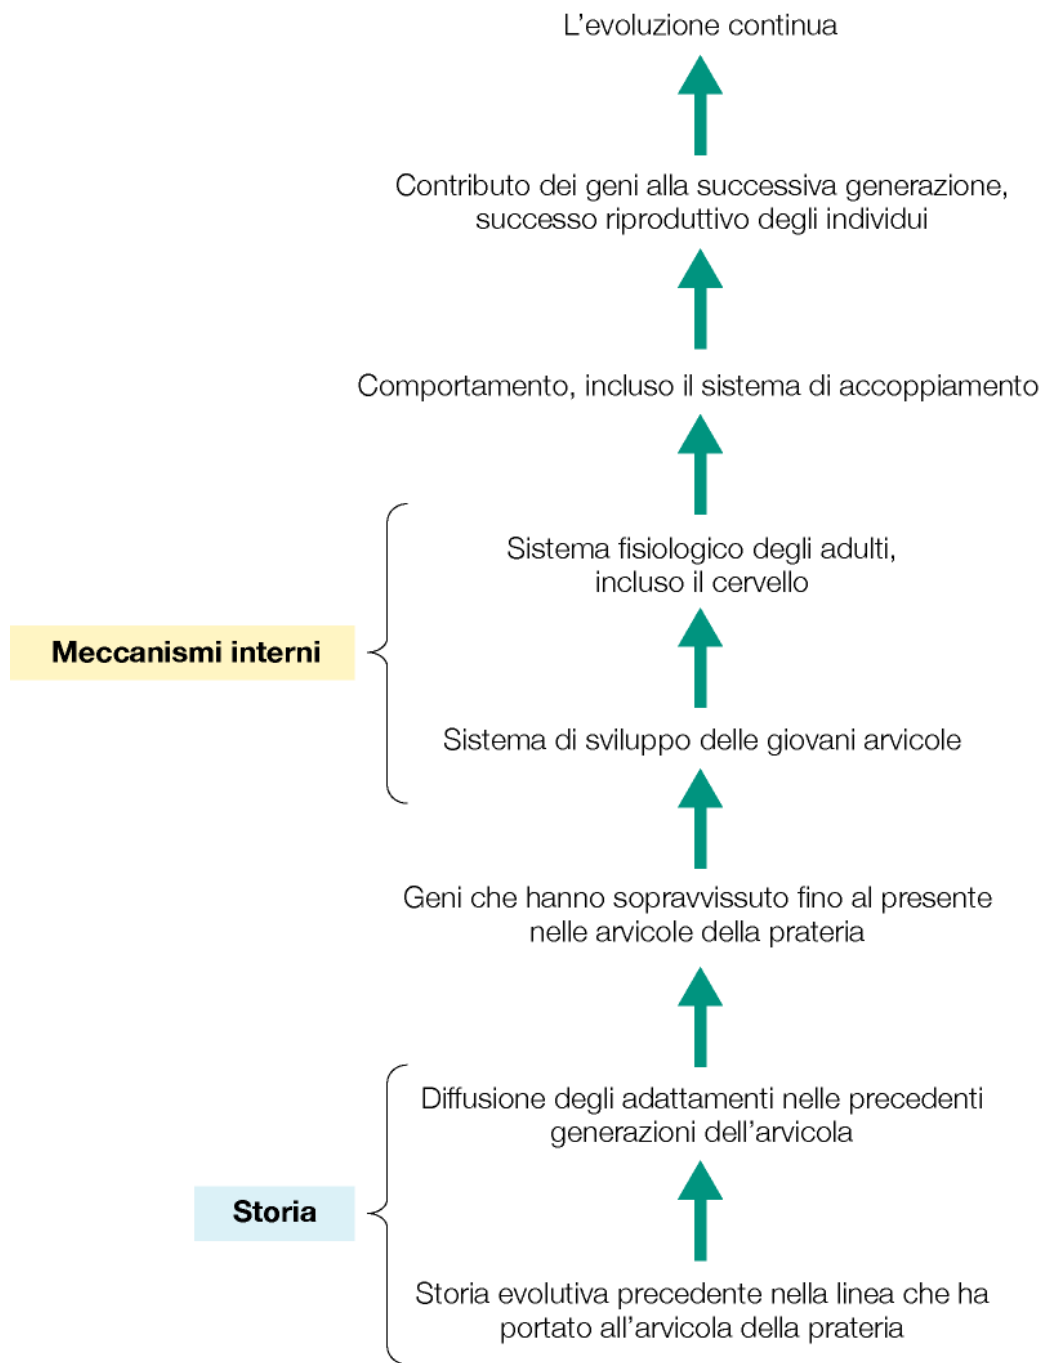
L’evoluzione continua

Contributo dei geni alla successiva generazione, successo riproduttivo degli individui

Comportamento, incluso il sistema di accoppiamento

Meccanismi interni

Sistema fisiologico degli adulti, incluso il cervello

Sistema di sviluppo delle giovani arvicole

Geni che hanno sopravvissuto fino al presente nelle arvicole della prateria

Storia

Diffusione degli adattamenti nelle precedenti generazioni dell’arvicola

Storia evolutiva precedente nella linea che ha portato all’arvicola della prateria